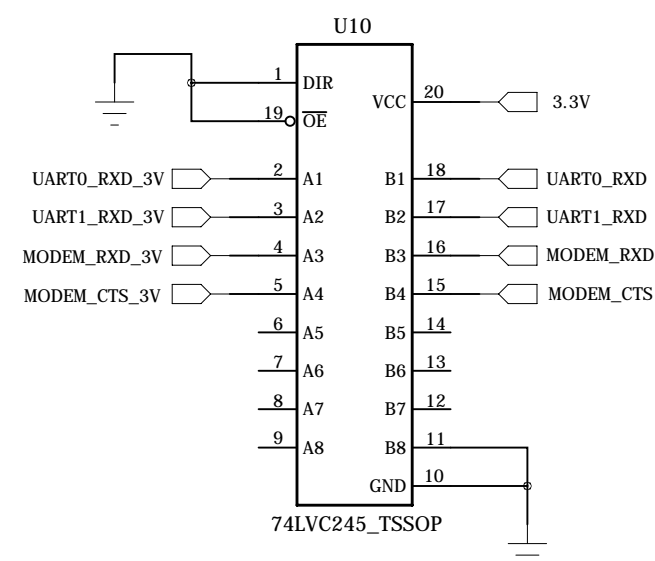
U10

1 DIR
19 $\overline{OE}$
VCC 20
3.3V

UART0_RXD_3V 2 A1
B1 18 UART0_RXD
UART1_RXD_3V 3 A2
B2 17 UART1_RXD
MODEM_RXD_3V 4 A3
B3 16 MODEM_RXD
MODEM_CTS_3V 5 A4
B4 15 MODEM_CTS
6 A5
B5 14
7 A6
B6 13
8 A7
B7 12
9 A8
B8 11
GND 10

74LVC245_TSSOP